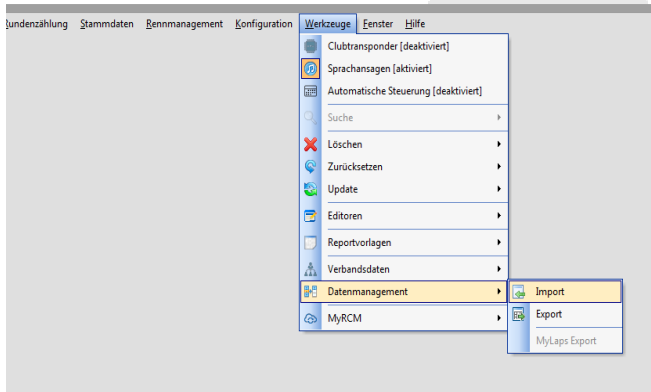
Rundenzählung Stammdaten Rennmanagement Konfiguration Werkzeuge Fenster Hilfe

Clubtransponder [deaktiviert]
Sprachansagen [aktiviert]
Automatische Steuerung [deaktiviert]
Suche
Löschen
Zurücksetzen
Update
Editoren
Reportvorlagen
Verbandsdaten
Datenmanagement
MyRCM

Import
Export
MyLaps Export